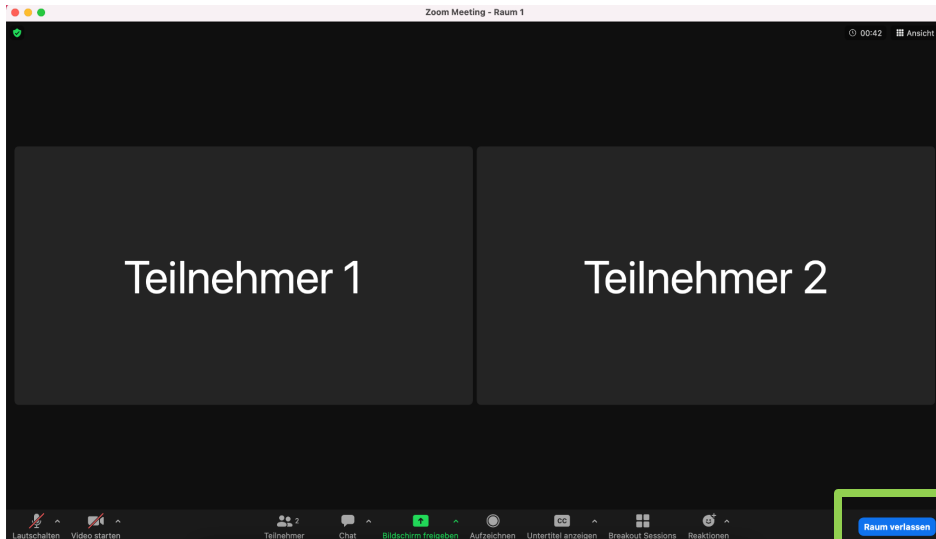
Zoom Meeting - Raum 1

00:42 Ansicht

Teilnehmer 1

Teilnehmer 2

Lautschalten Video starten 2 Teilnehmer Chat Bildschirm freigeben Aufzeichnen CC Untertitel anzeigen Breakout Sessions Reaktionen Raum verlassen